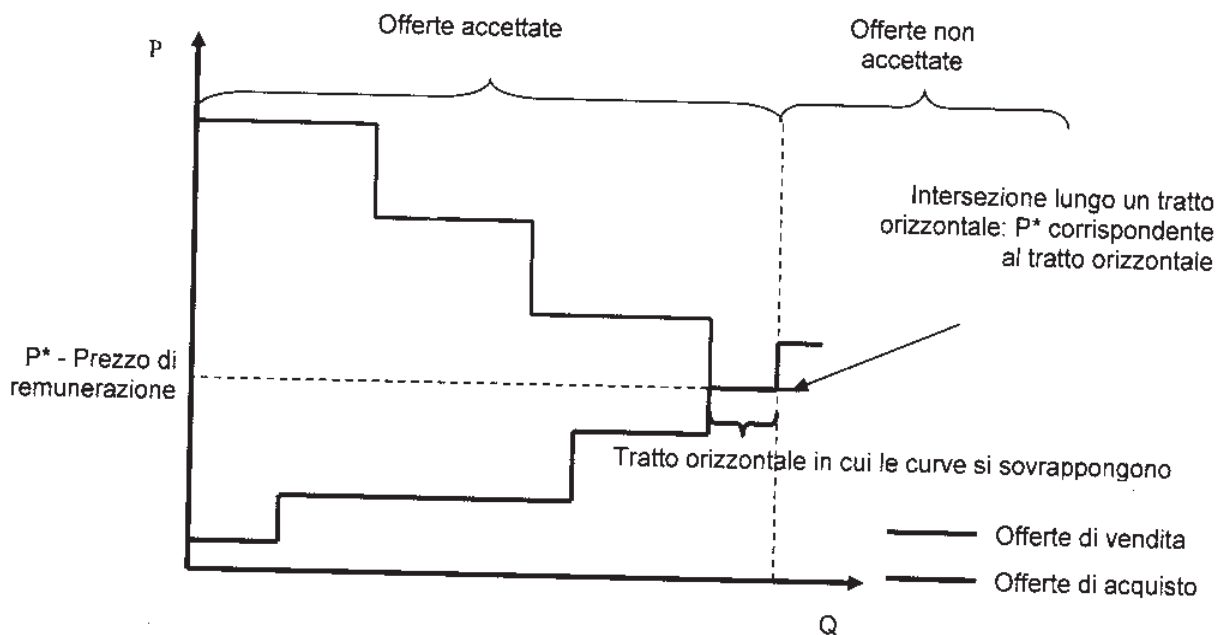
P

Offerte accettate

Offerte non accettate

Intersezione lungo un tratto orizzontale: P* corrispondente al tratto orizzontale

P* - Prezzo di remunerazione

Tratto orizzontale in cui le curve si sovrappongono

Offerte di vendita

Offerte di acquisto

Q